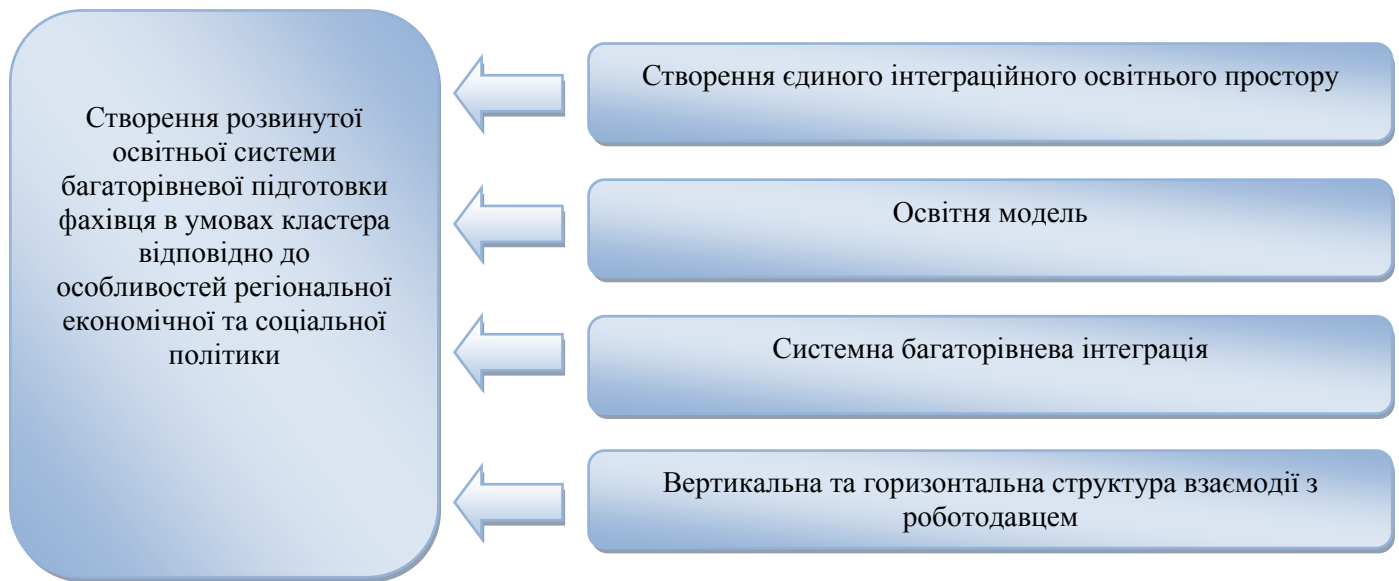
Створення розвинутої освітньої системи багаторівневої підготовки фахівця в умовах кластера відповідно до особливостей регіональної економічної та соціальної політики

Створення єдиного інтеграційного освітнього простору

Освітня модель

Системна багаторівнева інтеграція

Вертикальна та горизонтальна структура взаємодії з роботодавцем